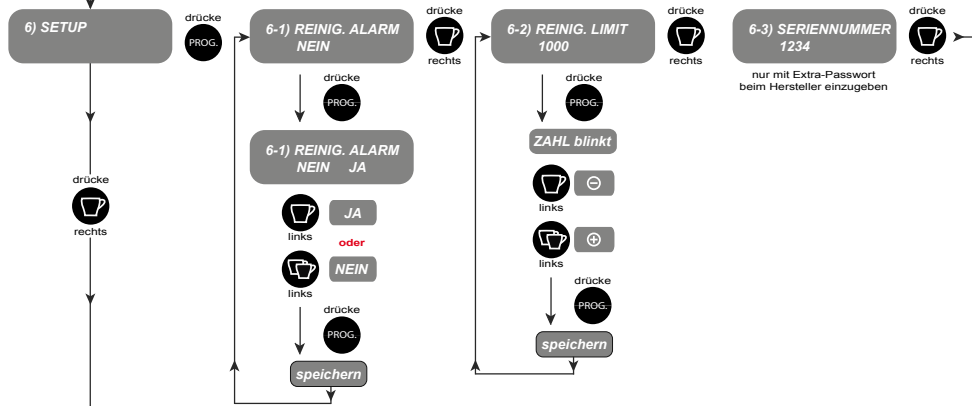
6) SETUP

drücke
PROG.

6-1) REINIG. ALARM
NEIN

drücke
PROG.

6-1) REINIG. ALARM
NEIN JA

links
JA

oder

links
NEIN

drücke
PROG.

speichern

drücke
rechts

6-2) REINIG. LIMIT
1000

drücke
PROG.

ZAHL blinkt

links
⊖

links
⊕

drücke
PROG.

speichern

drücke
rechts

6-3) SERIENNUMMER
1234

nur mit Extra-Passwort beim Hersteller einzugeben

drücke
rechts

drücke
rechts